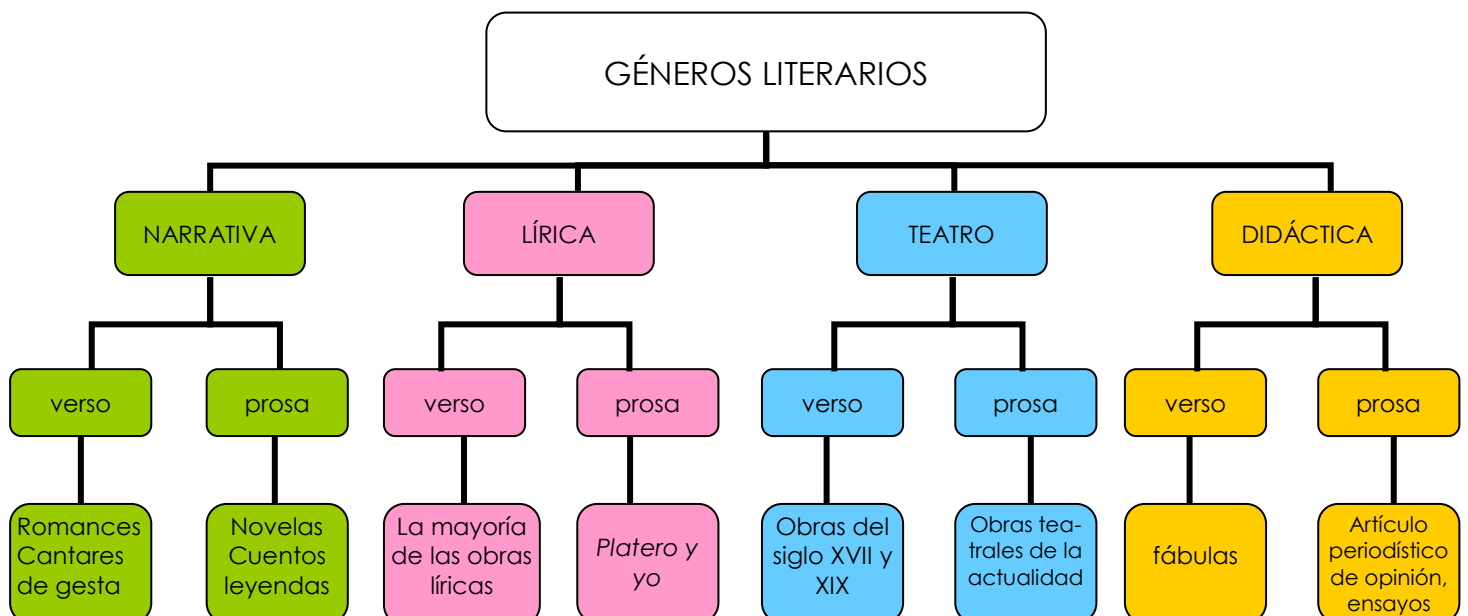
GÉNEROS LITERARIOS

NARRATIVA

verso

Romances Cantares de gesta

prosa

Novelas Cuentos leyendas

LÍRICA

verso

La mayoría de las obras líricas

prosa

*Platero y yo*

TEATRO

verso

Obras del siglo XVII y XIX

prosa

Obras teatrales de la actualidad

DIDÁCTICA

verso

fábulas

prosa

Artículo periodístico de opinión, ensayos